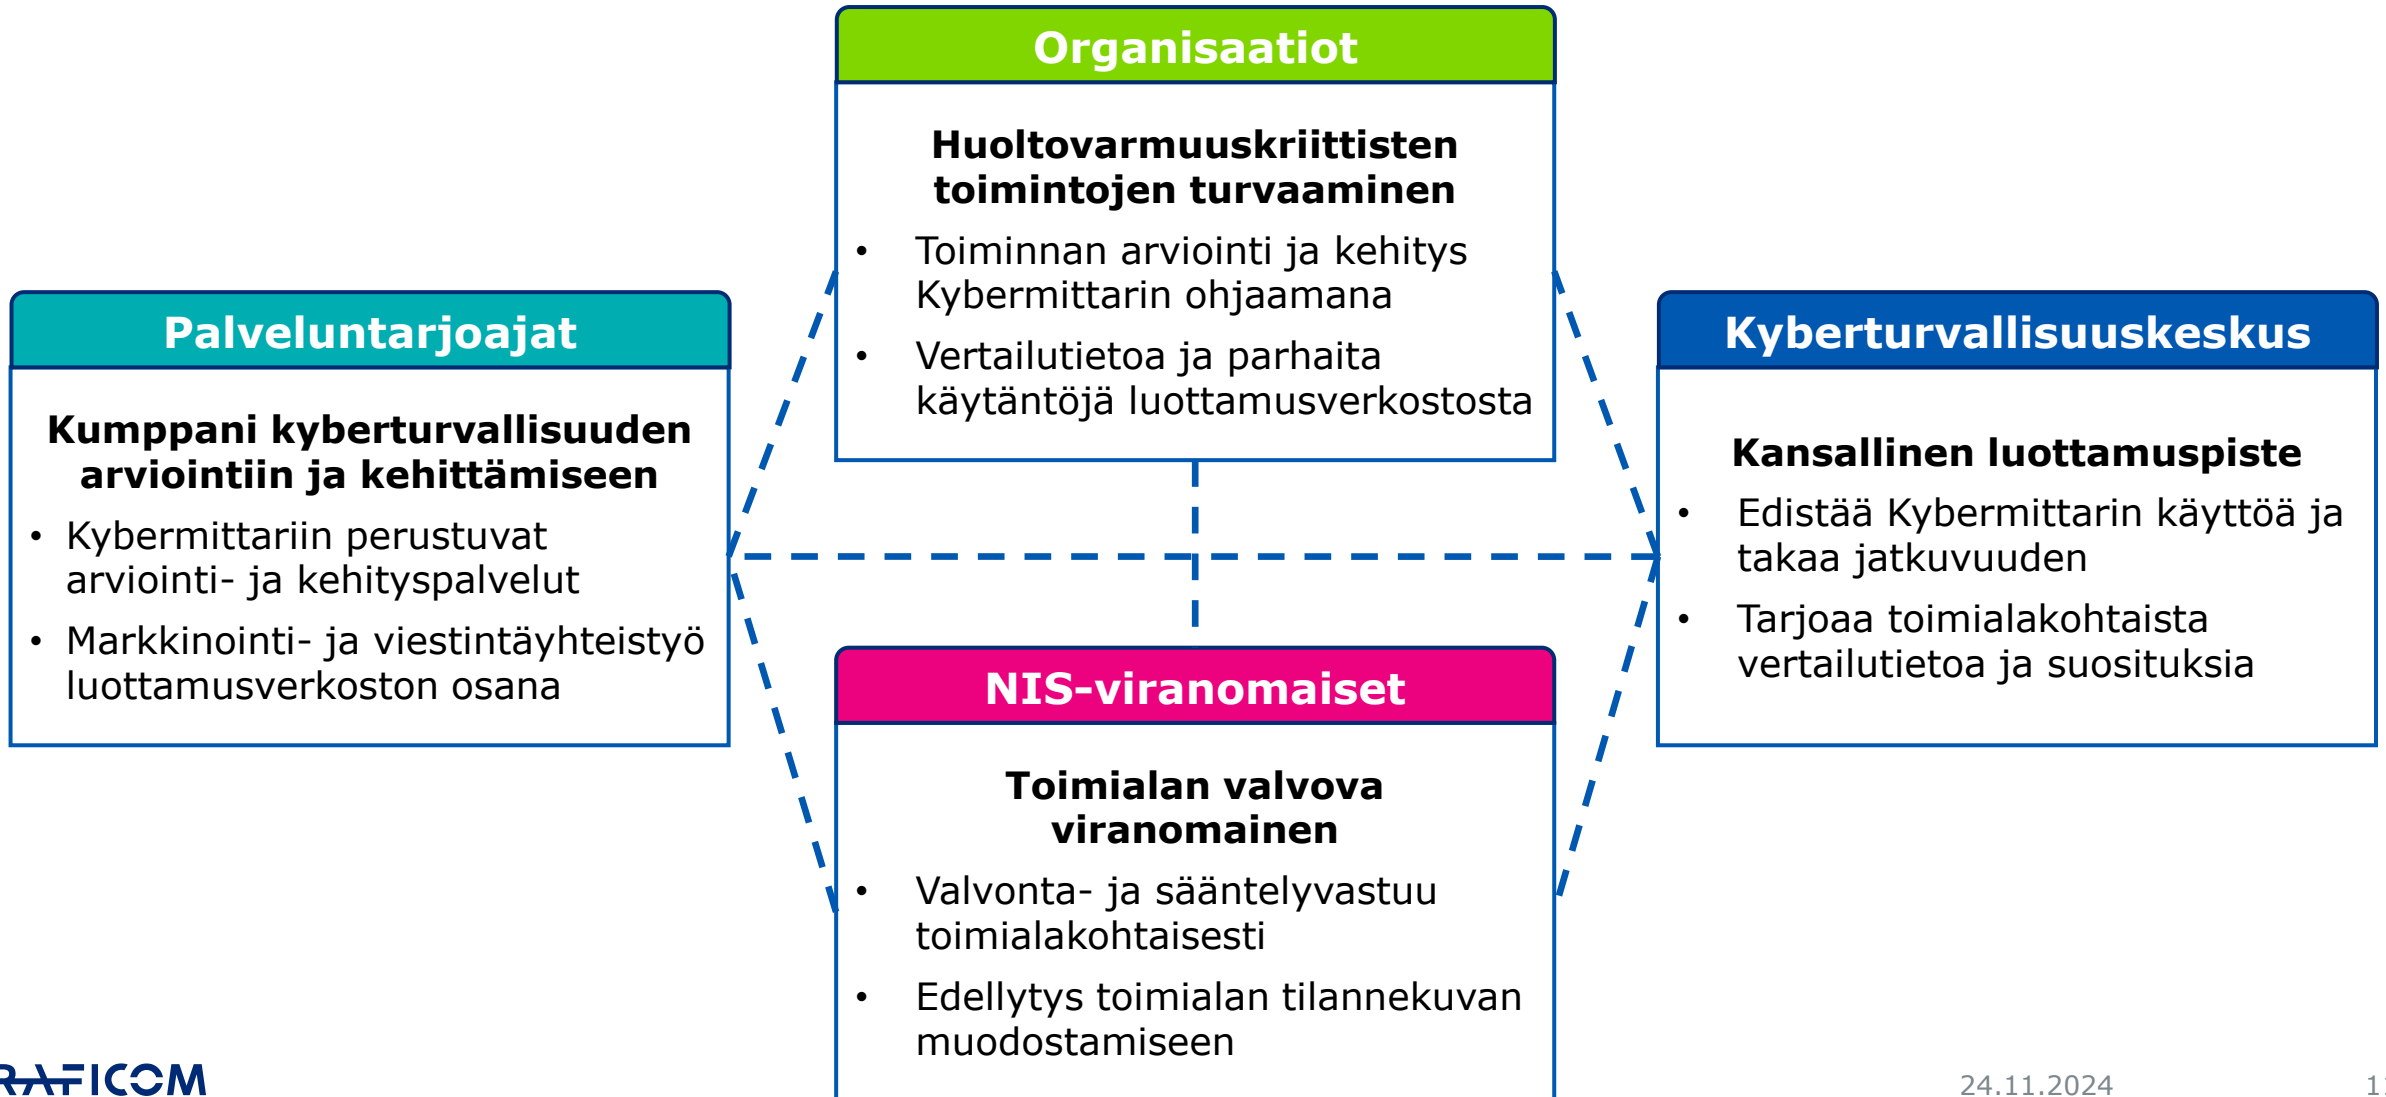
Organisaatiot

Huoltovarmuuskriittisten toimintojen turvaaminen

- Toiminnan arviointi ja kehitys Kybermittarin ohjaamana
- Vertailutietoa ja parhaita käytäntöjä luottamusverkostosta

Palveluntarjoajat

Kumppani kyberturvallisuuden arviointiin ja kehittämiseen

- Kybermittariin perustuvat arviointi- ja kehityspalvelut
- Markkinointi- ja viestintäyhteistyö luottamusverkoston osana

Kyberturvallisuuskeskus

Kansallinen luottamuspiste

- Edistää Kybermittarin käyttöä ja takaa jatkuvuuden
- Tarjoaa toimialakohtaista vertailutietoa ja suosituksia

NIS-viranomaiset

Toimialan valvova viranomainen

- Valvonta- ja sääntelyvastuu toimialakohtaisesti
- Edellytys toimialan tilannekuvan muodostamiseen

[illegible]RAFICOM

24.11.2024

1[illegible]